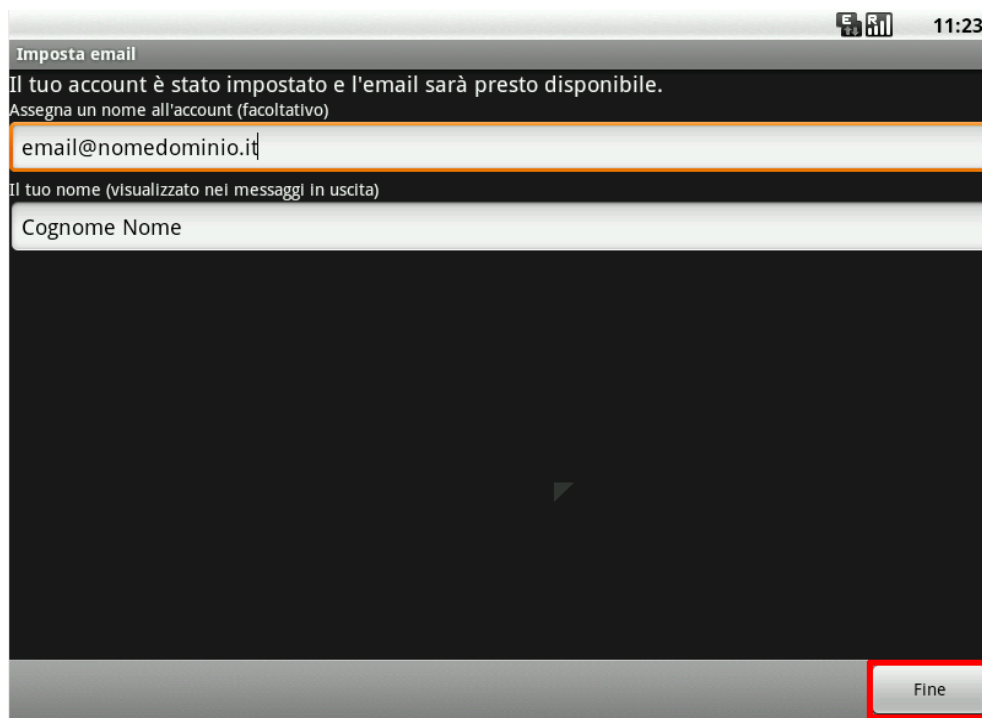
11:23

Imposta email

Il tuo account è stato impostato e l'email sarà presto disponibile.

Assegna un nome all'account (facoltativo)

email@nomedominio.it

Il tuo nome (visualizzato nei messaggi in uscita)

Cognome Nome

Fine